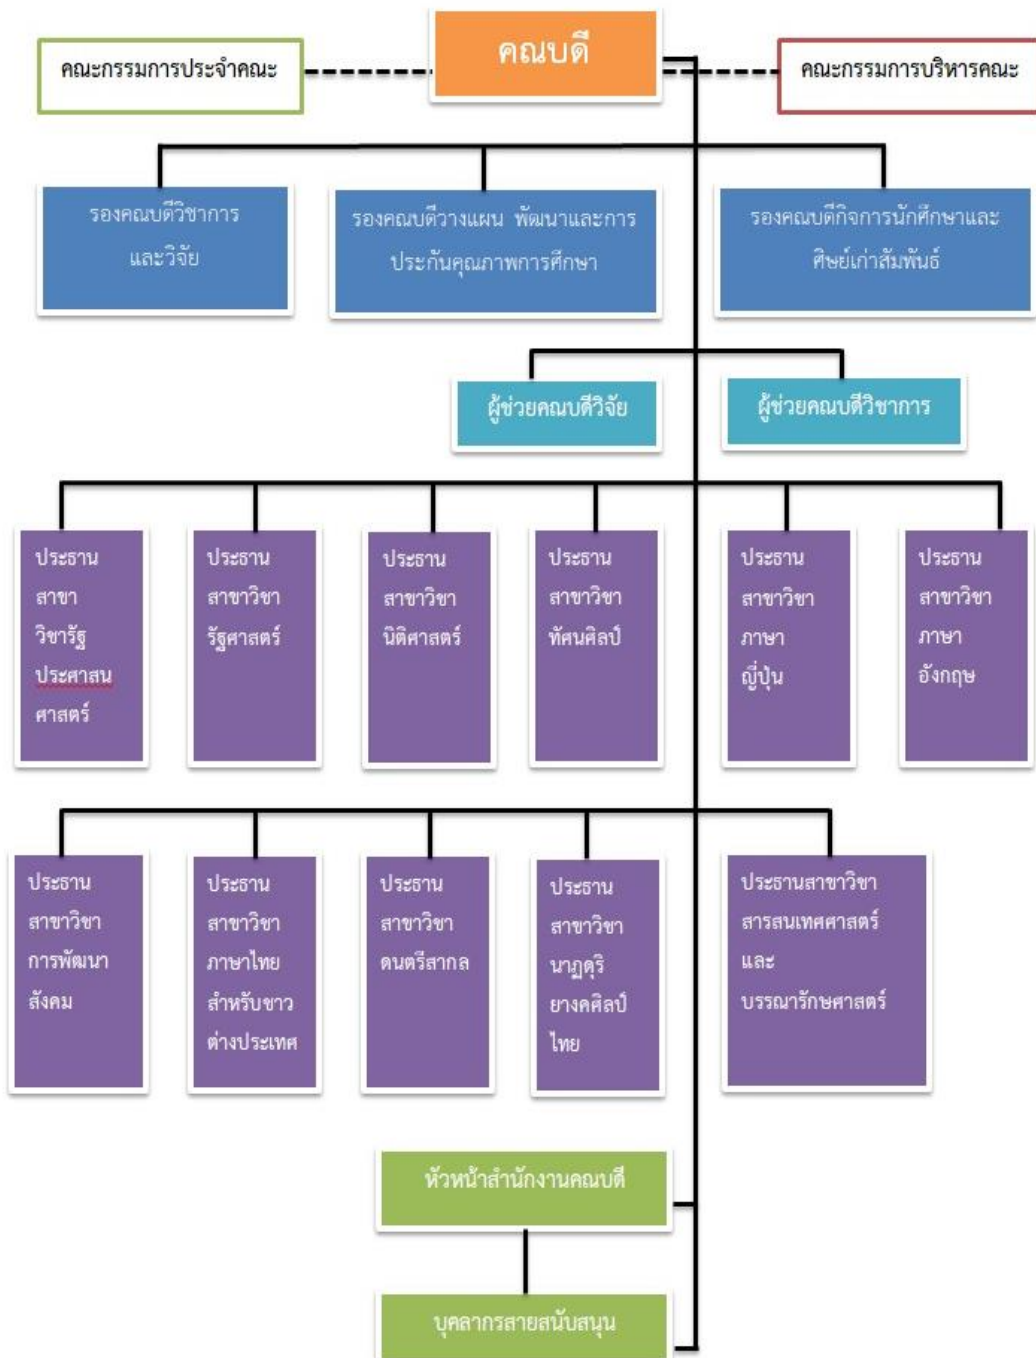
คณะกรรมการประจำคณะ

คณบดี

คณะกรรมการบริหารคณะ

รองคณบดีวิชาการและวิจัย

รองคณบดีวางแผน พัฒนาและการประกันคุณภาพการศึกษา

รองคณบดีกิจการนักศึกษาและศิษย์เก่าสัมพันธ์

ผู้ช่วยคณบดีวิจัย

ผู้ช่วยคณบดีวิชาการ

ประธานสาขาวิชารัฐประศาสนศาสตร์

ประธานสาขาวิชารัฐศาสตร์

ประธานสาขาวิชานิติศาสตร์

ประธานสาขาวิชาทัศนศิลป์

ประธานสาขาวิชาภาษาญี่ปุ่น

ประธานสาขาวิชาภาษาอังกฤษ

ประธานสาขาวิชาการพัฒนาสังคม

ประธานสาขาวิชาภาษาไทยสำหรับชาวต่างประเทศ

ประธานสาขาวิชาดนตรีสากล

ประธานสาขาวิชานาฏดุริยางคศิลป์ไทย

ประธานสาขาวิชาสารสนเทศศาสตร์และบรรณารักษศาสตร์

หัวหน้าสำนักงานคณบดี

บุคลากรสายสนับสนุน